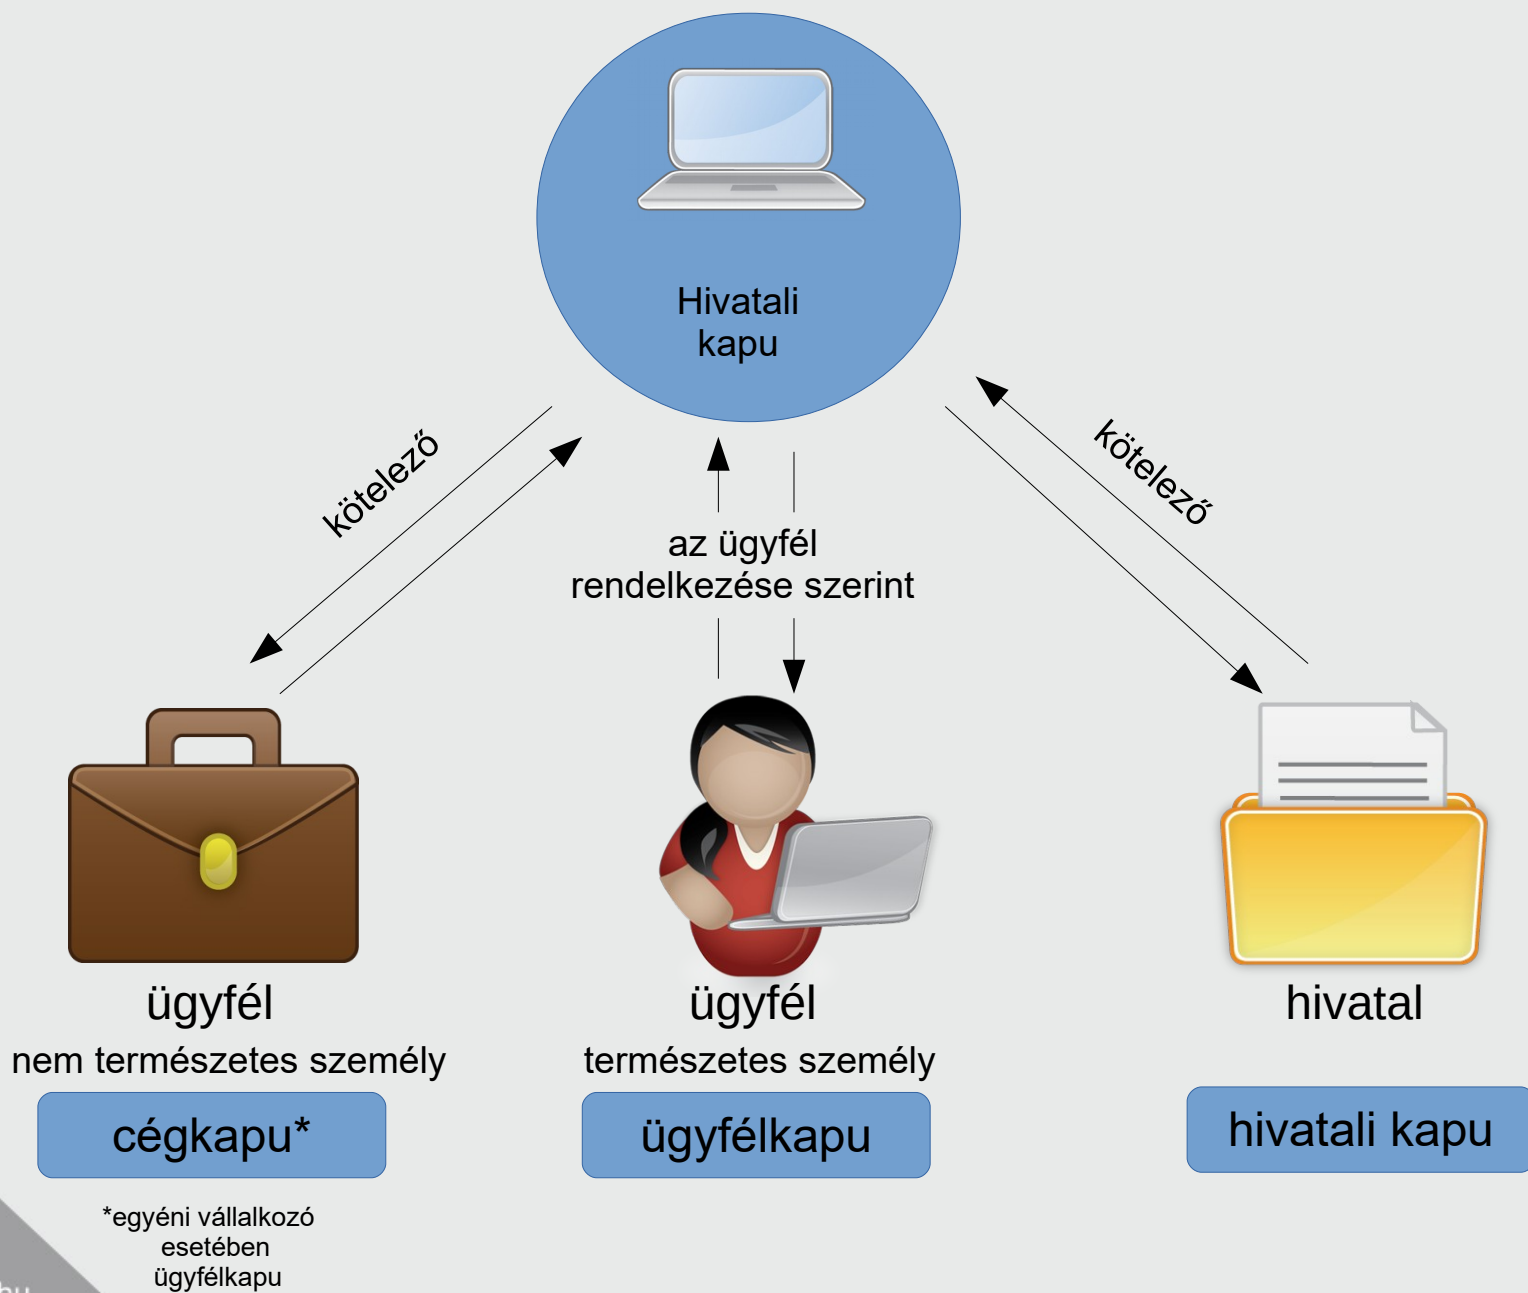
Hivatali kapu

kötelező

kötelező

az ügyfél rendelkezése szerint

ügyfél
nem természetes személy

cégkapu*

*egyéni vállalkozó esetében ügyfélkapu

ügyfél
természetes személy

ügyfélkapu

hivatal

hivatali kapu